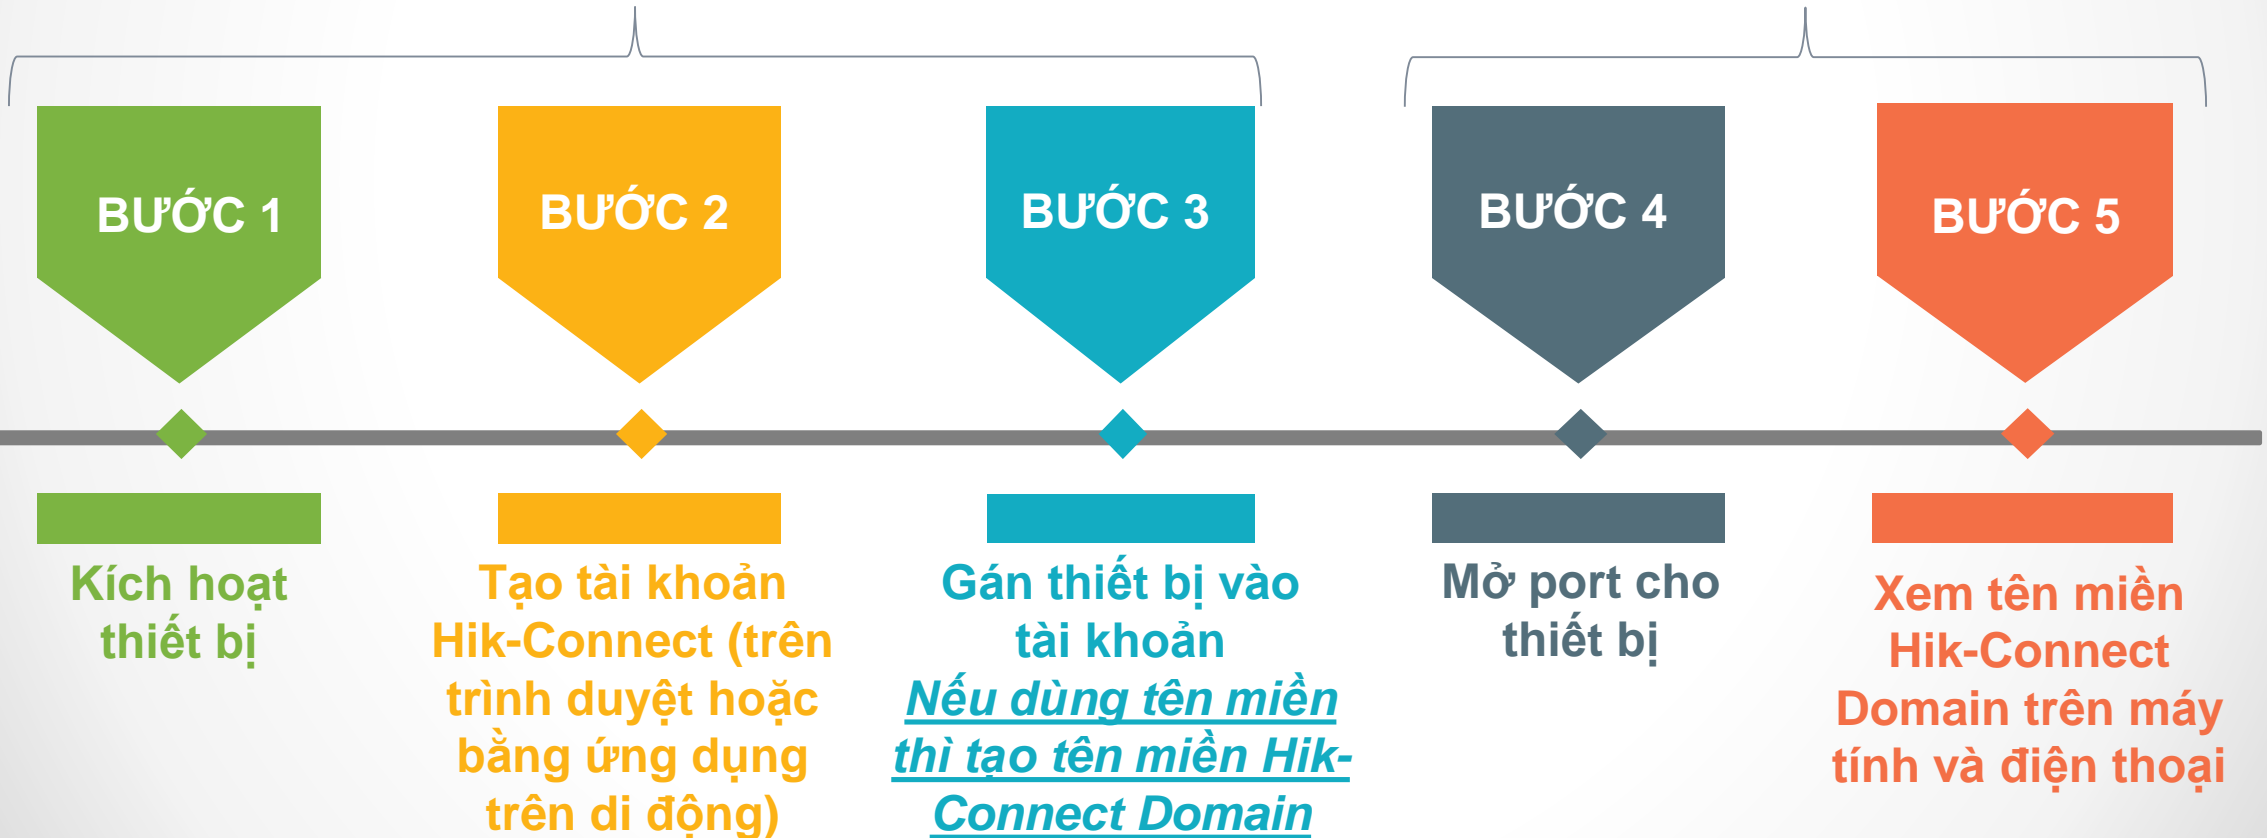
BƯỚC 1

BƯỚC 2

BƯỚC 3

BƯỚC 4

BƯỚC 5

Kích hoạt thiết bị

Tạo tài khoản Hik-Connect (trên trình duyệt hoặc bằng ứng dụng trên di động)

Gán thiết bị vào tài khoản
Nếu dùng tên miền thì tạo tên miền Hik-Connect Domain

Mở port cho thiết bị

Xem tên miền Hik-Connect Domain trên máy tính và điện thoại